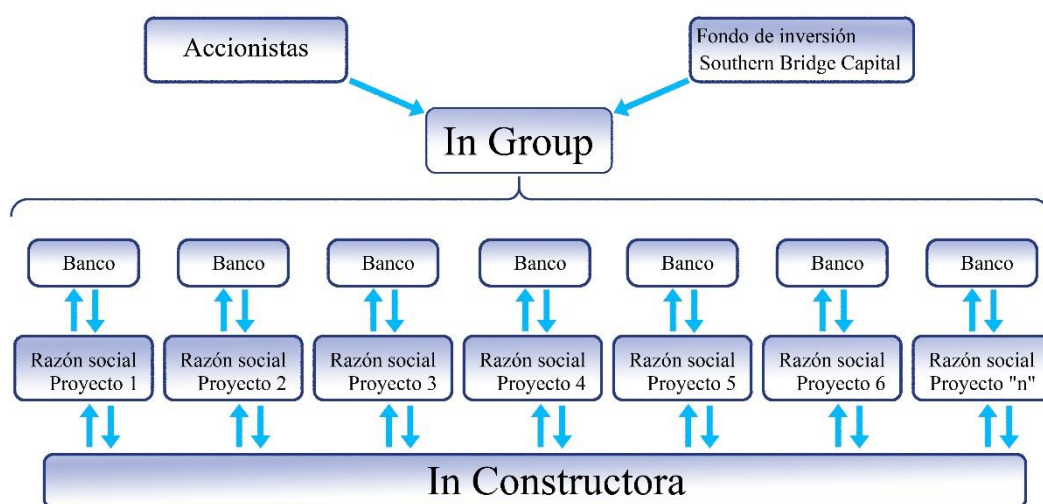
Accionistas

Fondo de inversión
Southern Bridge Capital

In Group

Banco

Banco

Banco

Banco

Banco

Banco

Banco

Razón social
Proyecto 1

Razón social
Proyecto 2

Razón social
Proyecto 3

Razón social
Proyecto 4

Razón social
Proyecto 5

Razón social
Proyecto 6

Razón social
Proyecto "n"

In Constructora